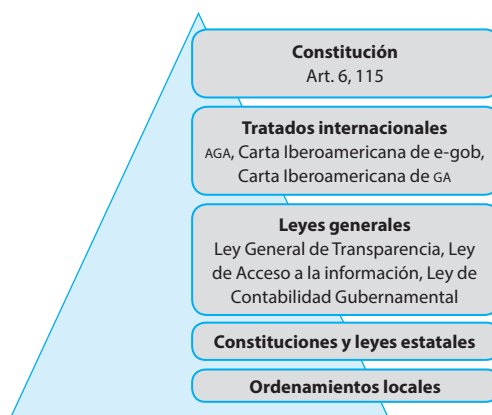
**Constitución**
Art. 6, 115

**Tratados internacionales**
AGA, Carta Iberoamericana de e-gob, Carta Iberoamericana de GA

**Leyes generales**
Ley General de Transparencia, Ley de Acceso a la información, Ley de Contabilidad Gubernamental

**Constituciones y leyes estatales**

**Ordenamientos locales**